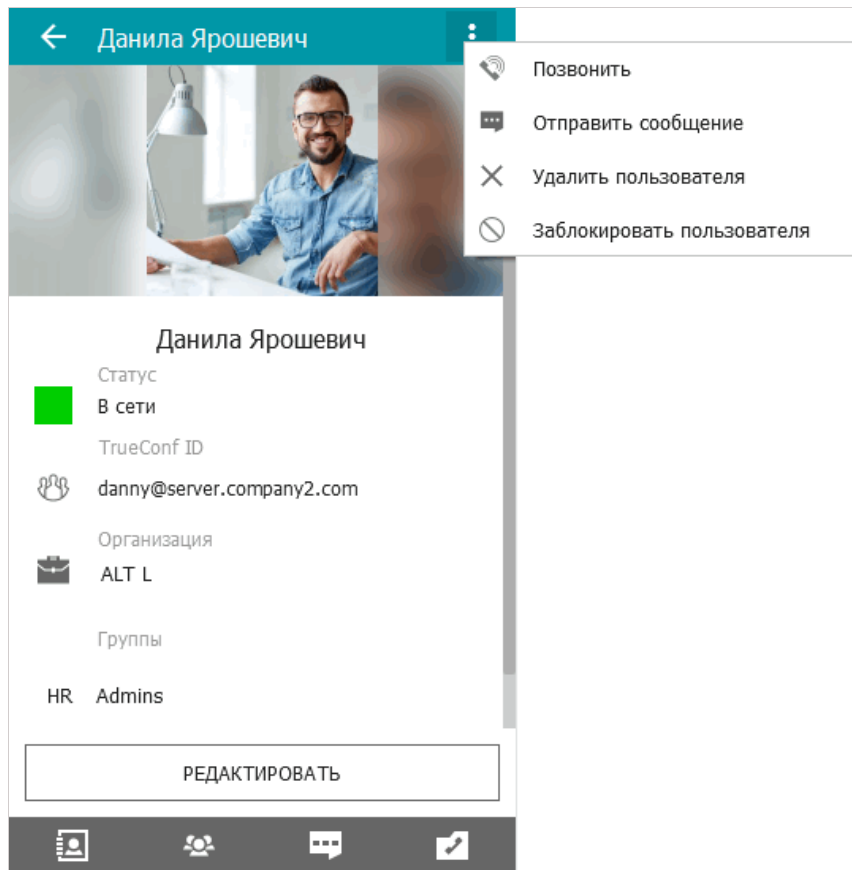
Данила Ярошевич

Позвонить
Отправить сообщение
Удалить пользователя
Заблокировать пользователя

Данила Ярошевич

Статус
В сети

TrueConf ID
danny@server.company2.com

Организация
ALT L

Группы
HR Admins

РЕДАКТИРОВАТЬ